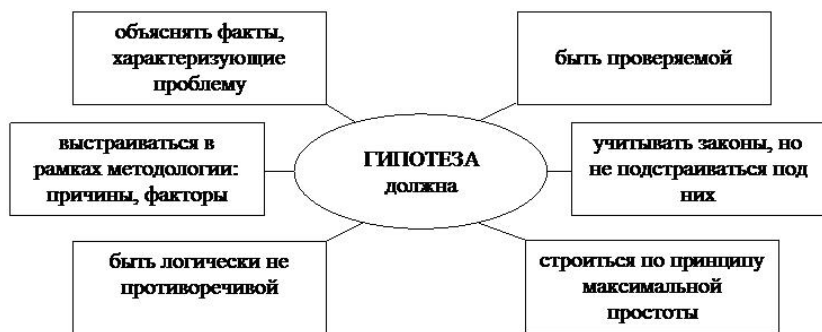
объяснять факты, характеризующие проблему

быть проверяемой

выстраиваться в рамках методологии: причины, факторы

ГИПОТЕЗА должна

учитывать законы, но не подстраиваться под них

быть логически не противоречивой

строиться по принципу максимальной простоты